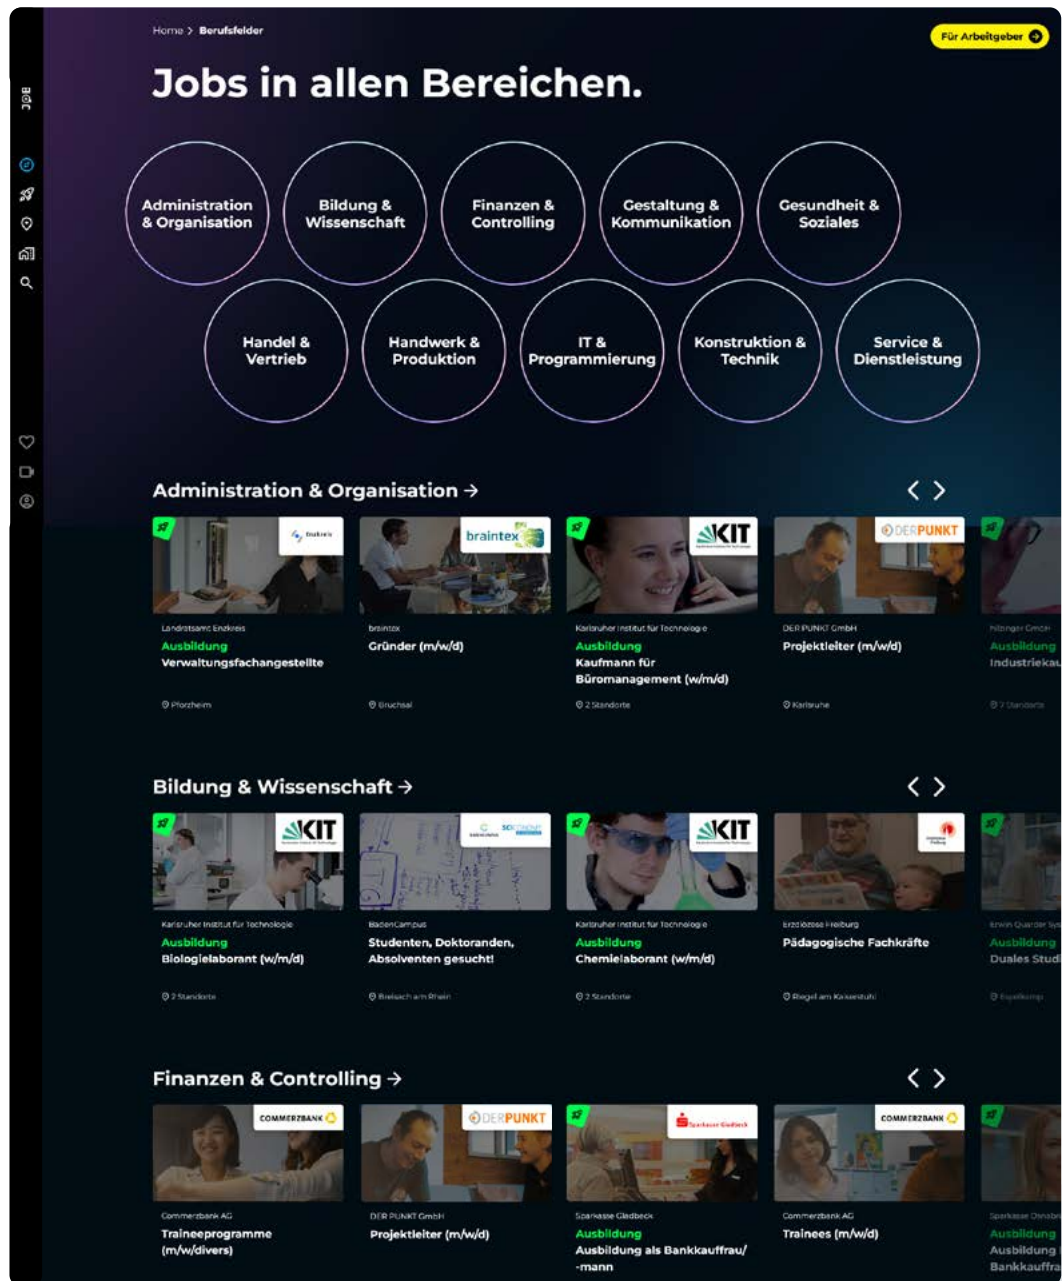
JOBE

Home > Berufsfelder

Für Arbeitgeber

Jobs in allen Bereichen.

Administration & Organisation

Bildung & Wissenschaft

Finanzen & Controlling

Gestaltung & Kommunikation

Gesundheit & Soziales

Handel & Vertrieb

Handwerk & Produktion

IT & Programmierung

Konstruktion & Technik

Service & Dienstleistung

Administration & Organisation →

Landratsamt Enzkreis
Ausbildung
Verwaltungsfachangestellte
Pforzheim

braintex
braintex
Gründer (m/w/d)
Bruchsal

KIT
Karlsruher Institut für Technologie
Ausbildung
Kaufmann für Büromanagement (w/m/d)
2 Standorte

DERPUNKT
DER PUNKT GmbH
Projektleiter (m/w/d)
Karlsruhe

Pilzinger GmbH
Ausbildung
Industrieka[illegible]
7 Standorte

Bildung & Wissenschaft →

KIT
Karlsruher Institut für Technologie
Ausbildung
Biologielaborant (w/m/d)
2 Standorte

BadenCampus
Studenten, Doktoranden, Absolventen gesucht!
Breisach am Rhein

KIT
Karlsruher Institut für Technologie
Ausbildung
Chemielaborant (w/m/d)
2 Standorte

Erzdiözese Freiburg
Pädagogische Fachkräfte
Riegel am Kaiserstuhl

Erwin Quarder Sys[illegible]
Ausbildung
Duales Stud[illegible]
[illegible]

Finanzen & Controlling →

COMMERZBANK
Commerzbank AG
Traineeprogramme (m/w/divers)

DERPUNKT
DER PUNKT GmbH
Projektleiter (m/w/d)

Sparkasse Gladbeck
Sparkasse Gladbeck
Ausbildung
Ausbildung als Bankkauffrau/ -mann

COMMERZBANK
Commerzbank AG
Trainees (m/w/d)

Sparkasse Osnab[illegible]
Ausbildung
Ausbildung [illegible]
Bankkauffra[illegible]